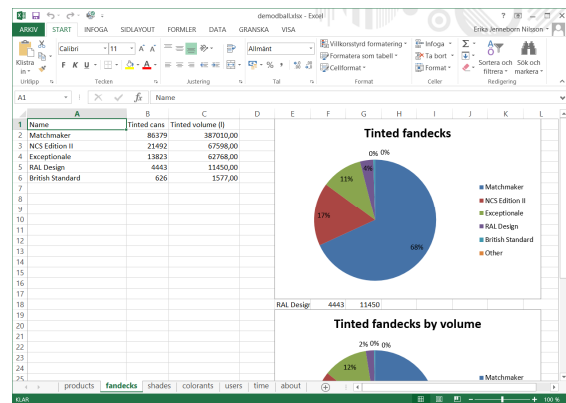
demodball.xlsx - Excel

? – □ ✕

ARKIV START INFOGA SIDLAYOUT FORMLER DATA GRANSKA VISA Erika Jenneborn Nilsson

Klistra in Calibri 11 A A Allmänt Villkorsstyrd formatering Formatera som tabell Cellformat Infoga Ta bort Format Σ Sortera och filtrera Sök och markera

F K U

Urklipp Tecken Justering Tal Format Celler Redigering

A1 fx Name

| | A | B | C | D |
|---|---|---|---|---|
| 1 | Name | Tinted cans | Tinted volume (l) | |
| 2 | Matchmaker | 86379 | 387010,00 | |
| 3 | NCS Edition II | 21492 | 67598,00 | |
| 4 | Exceptionale | 13823 | 62768,00 | |
| 5 | RAL Design | 4443 | 11450,00 | |
| 6 | British Standard | 626 | 1577,00 | |

Tinted fandecks

0% 0%
8%
11%
17%
68%

Matchmaker
NCS Edition II
Exceptionale
RAL Design
British Standard
Other

RAL Desigr 4443 11450

Tinted fandecks by volume

2% 0% 0%
12%

Matchmaker

products fandecks shades colorants users time about

KLAR 100 %